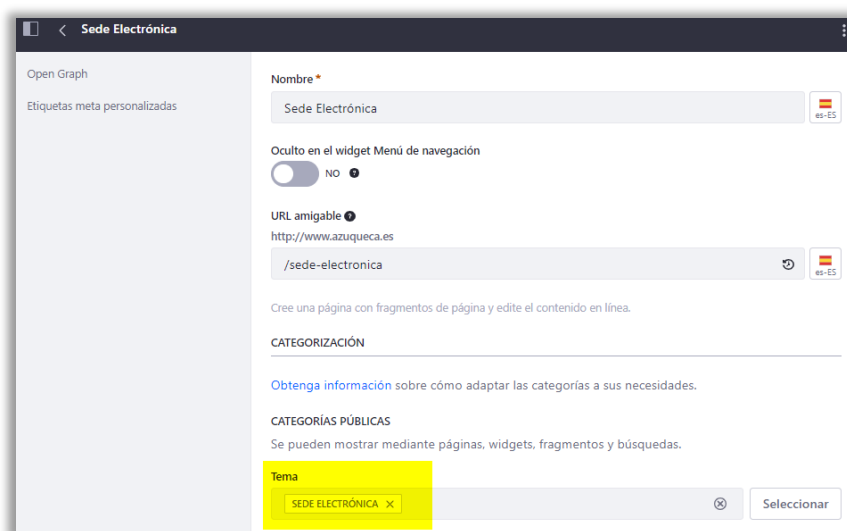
Sede Electrónica

Open Graph

Etiquetas meta personalizadas

Nombre *

Sede Electrónica

es-ES

Oculto en el widget Menú de navegación

NO

URL amigable

http://www.azuqueca.es

/sede-electronica

es-ES

Cree una página con fragmentos de página y edite el contenido en línea.

CATEGORIZACIÓN

Obtenga información sobre cómo adaptar las categorías a sus necesidades.

CATEGORÍAS PÚBLICAS

Se pueden mostrar mediante páginas, widgets, fragmentos y búsquedas.

Tema

SEDE ELECTRÓNICA ×

Seleccionar